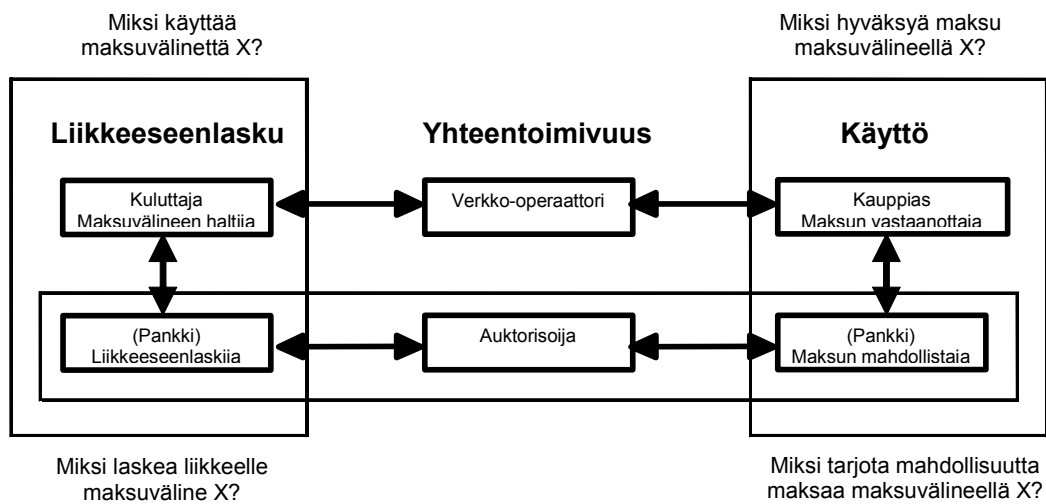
Miksi käyttää maksuvälinettä X?

Miksi hyväksyä maksu maksuvälineellä X?

Liikkeeseenlasku

Yhteentoimivuus

Käyttö

Kuluttaja
Maksuvälineen haltija

Verkko-operaattori

Kauppias
Maksun vastaanottaja

(Pankki)
Liikkeeseenlaskija

Auktorisoija

(Pankki)
Maksun mahdollistaja

Miksi laskea liikkeelle maksuväline X?

Miksi tarjota mahdollisuutta maksaa maksuvälineellä X?